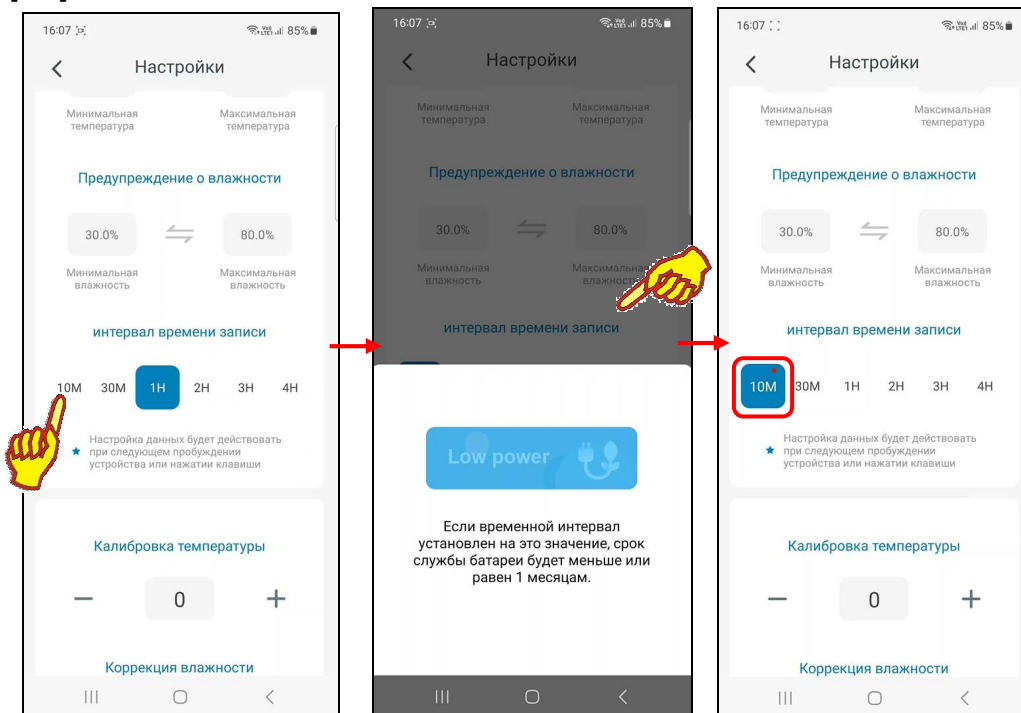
16:07 85%

Настройки

Минимальная температура

Максимальная температура

Предупреждение о влажности

30.0%

80.0%

Минимальная влажность

Максимальная влажность

интервал времени записи

10M 30M 1H 2H 3H 4H

Настройка данных будет действовать при следующем пробуждении устройства или нажатии клавиши

Калибровка температуры

0

Коррекция влажности

16:07 85%

Настройки

Минимальная температура

Максимальная температура

Предупреждение о влажности

30.0%

80.0%

Минимальная влажность

Максимальная влажность

интервал времени записи

Low power

Если временной интервал установлен на это значение, срок службы батареи будет меньше или равен 1 месяцам.

16:07 85%

Настройки

Минимальная температура

Максимальная температура

Предупреждение о влажности

30.0%

80.0%

Минимальная влажность

Максимальная влажность

интервал времени записи

10M 30M 1H 2H 3H 4H

Настройка данных будет действовать при следующем пробуждении устройства или нажатии клавиши

Калибровка температуры

0

Коррекция влажности